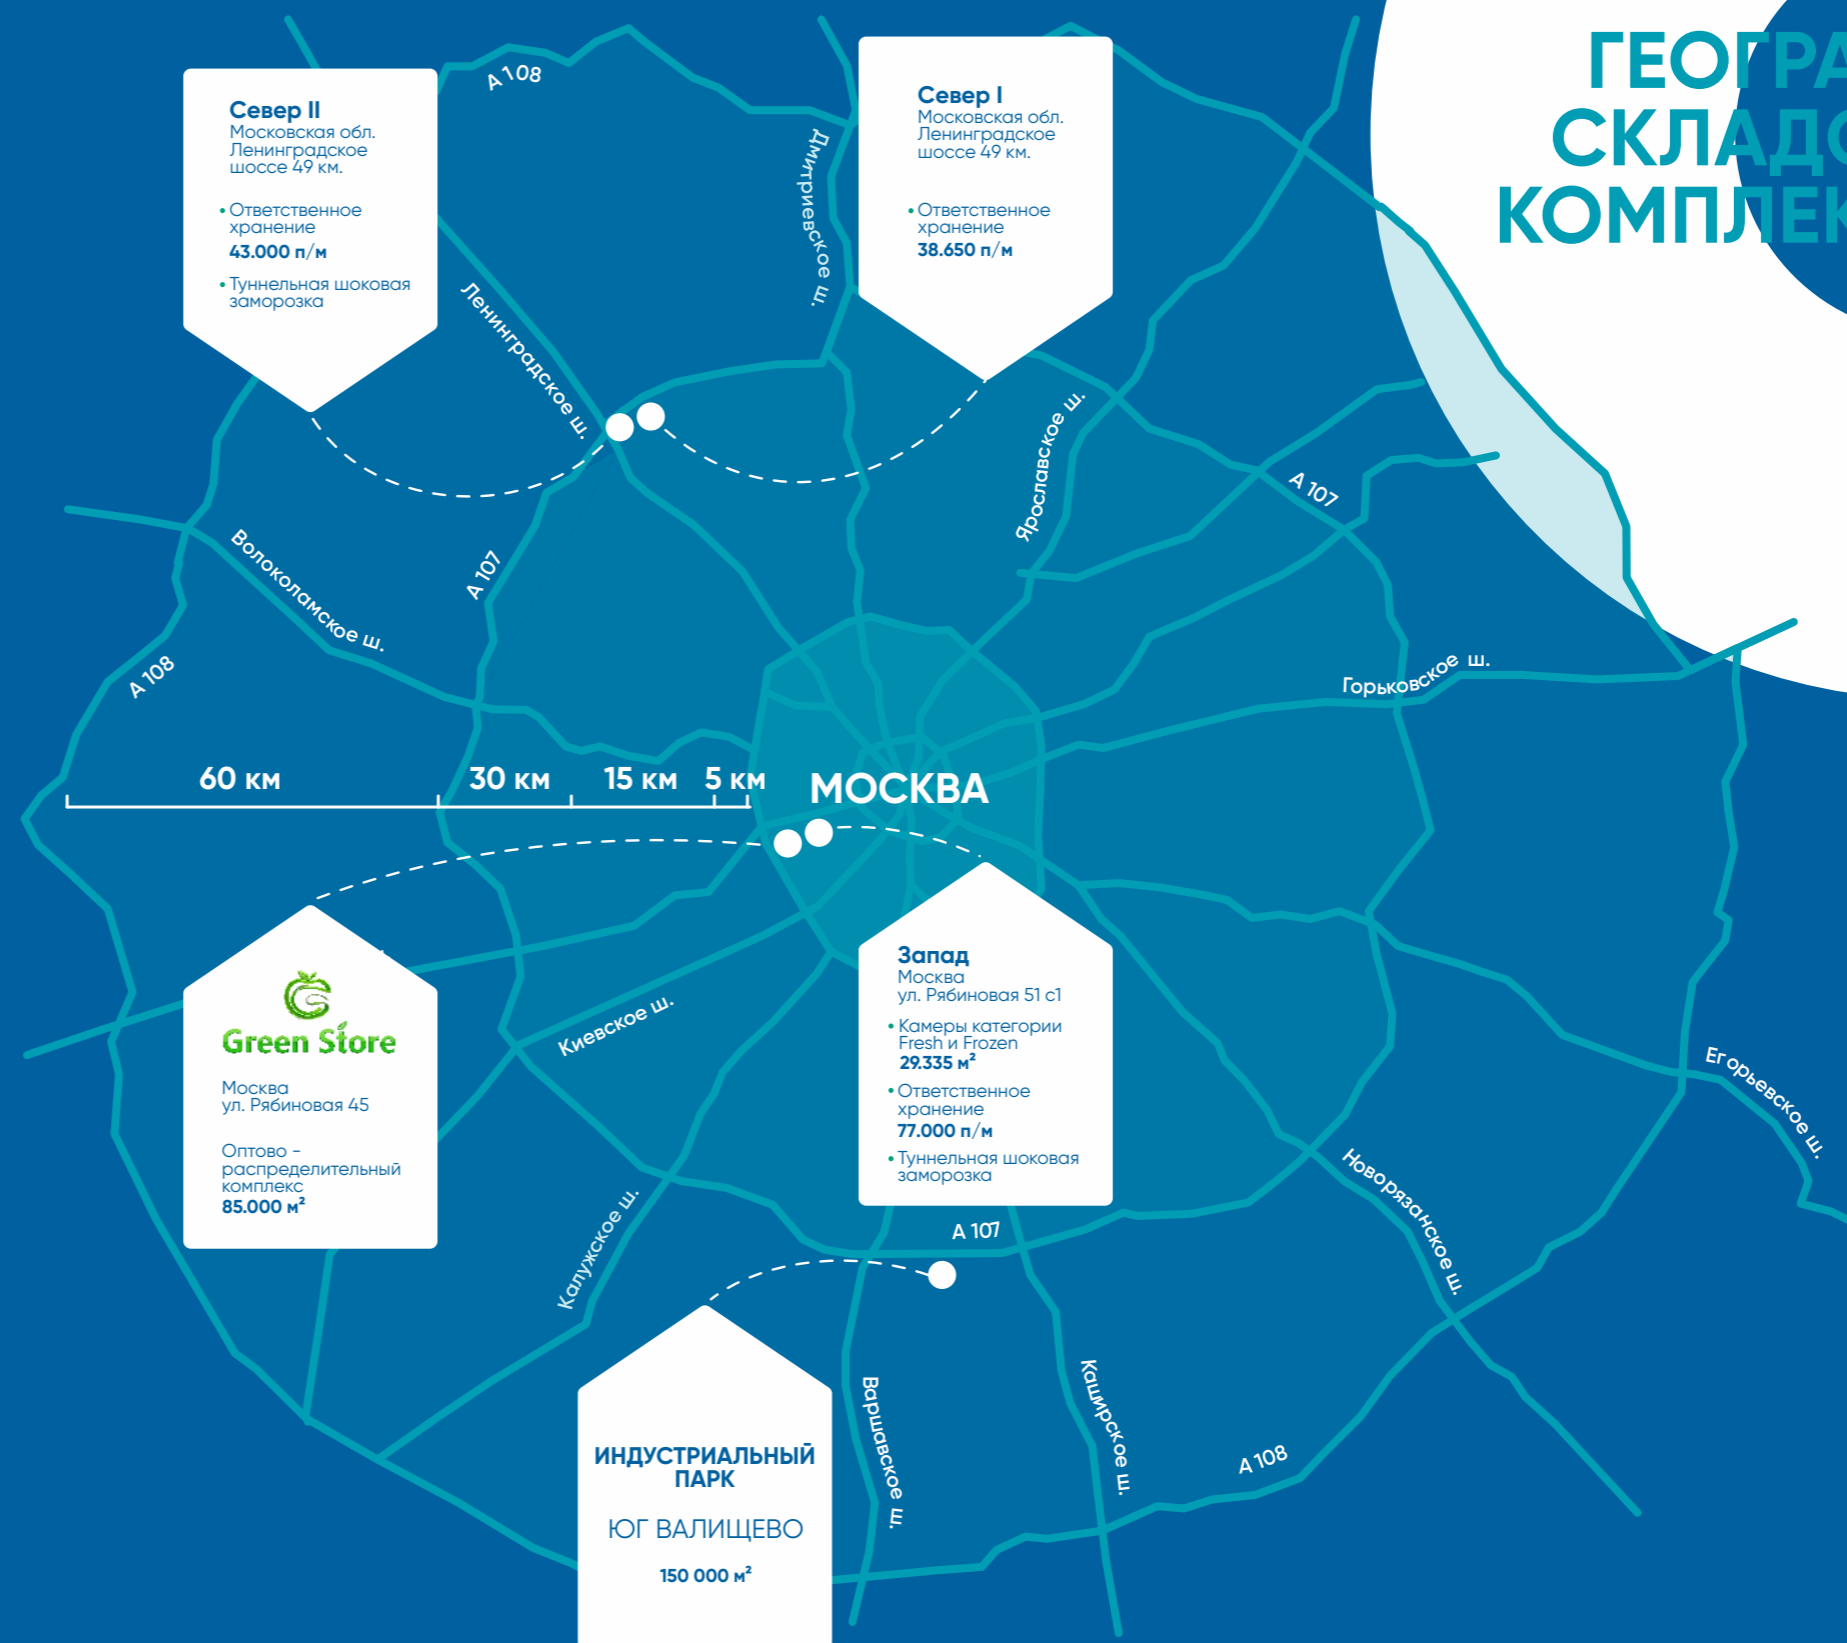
ГЕОГРА
СКЛАДС
КОМПЛЕК

Север II
Московская обл.
Ленинградское шоссе 49 км.

• Ответственное хранение
43.000 п/м

• Туннельная шоковая заморозка

Север I
Московская обл.
Ленинградское шоссе 49 км.

• Ответственное хранение
38.650 п/м

А 108

Дмитриевское ш.

Ленинградское ш.

Ярославское ш.

А 107

Волоколамское ш.

А 107

А 108

Горьковское ш.

60 км
30 км
15 км
5 км

МОСКВА

Green Store

Москва
ул. Рябиновая 45

Оптово - распределительный комплекс
85.000 м²

Киевское ш.

Запад
Москва
ул. Рябиновая 51 с1

• Камеры категории Fresh и Frozen
29.335 м²

• Ответственное хранение
77.000 п/м

• Туннельная шоковая заморозка

Егорьевское ш.

Новорязанское ш.

Калужское ш.

А 107

ИНДУСТРИАЛЬНЫЙ ПАРК

ЮГ ВАЛИЩЕВО

150 000 м²

Варшавское ш.

Каширское ш.

А 108